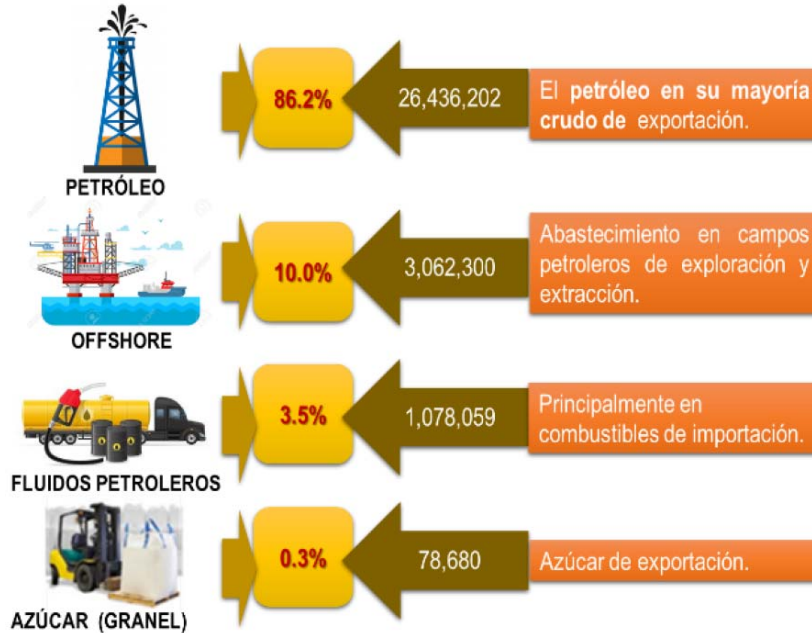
PETRÓLEO

86.2%

26,436,202

El petróleo en su mayoría crudo de exportación.

OFFSHORE

10.0%

3,062,300

Abastecimiento en campos petroleros de exploración y extracción.

FLUIDOS PETROLEROS

3.5%

1,078,059

Principalmente en combustibles de importación.

AZÚCAR (GRANEL)

0.3%

78,680

Azúcar de exportación.